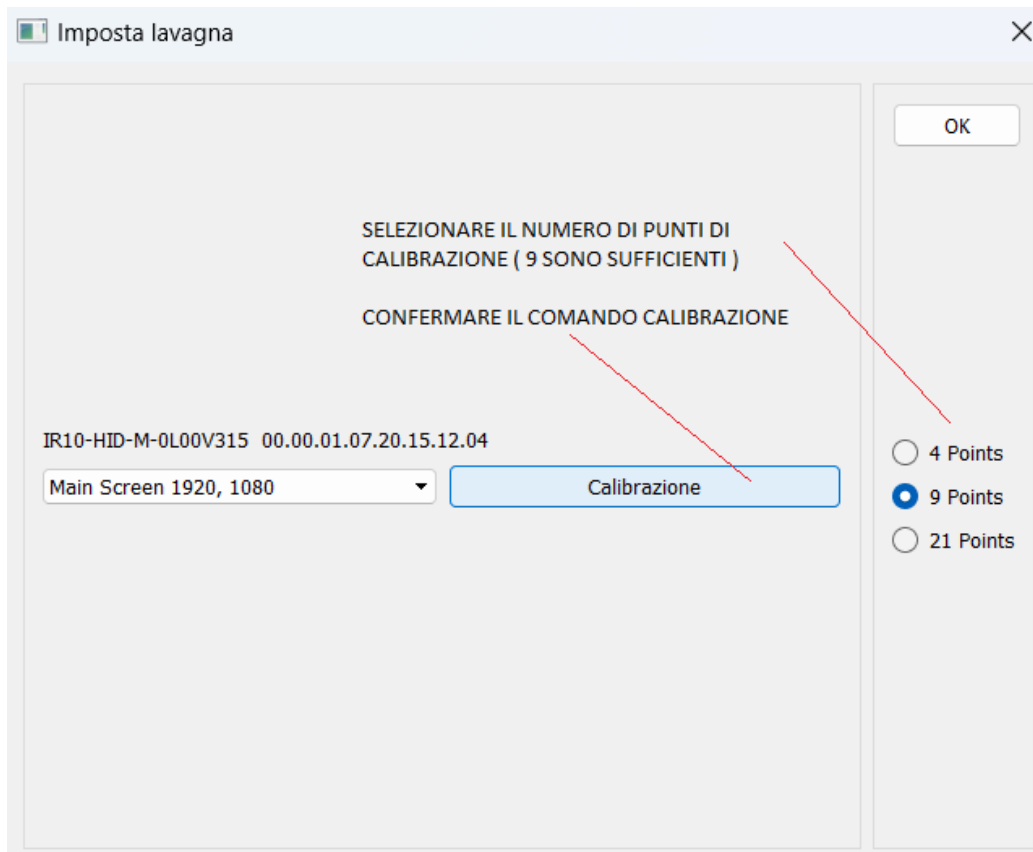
Imposta lavagna

OK

SELEZIONARE IL NUMERO DI PUNTI DI CALIBRAZIONE ( 9 SONO SUFFICIENTI )

CONFERMARE IL COMANDO CALIBRAZIONE

IR10-HID-M-0L00V315 00.00.01.07.20.15.12.04

Main Screen 1920, 1080

Calibrazione

4 Points
9 Points
21 Points